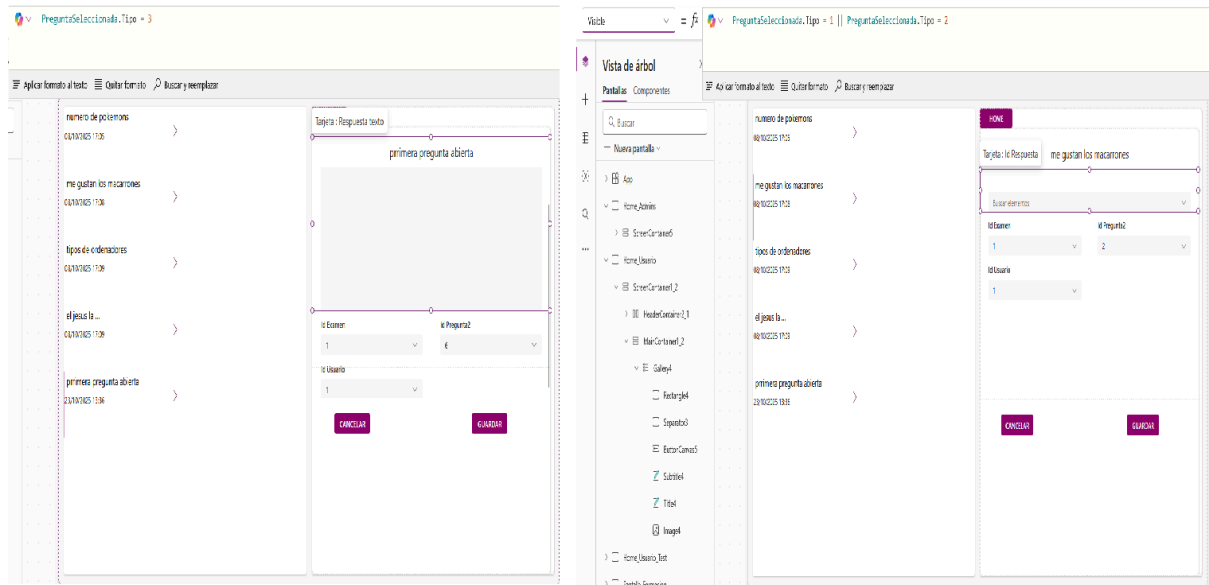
PreguntaSeleccionada.Tipo = 3

Aplicar formato al texto  Quitar formato  Buscar y reemplazar

numero de pokemons
01/10/2025 17:05

me gustan los macarrones
01/10/2025 17:08

tipos de ordenadores
01/10/2025 17:09

el jesus la ...
01/10/2025 17:09

primera pregunta abierta
23/10/2025 13:06

Tarjeta : Respuesta texto

primera pregunta abierta

Id Examen
1

Id Pregunta2
6

Id Usuario
1

CANCELAR

GUARDAR

Visible

PreguntaSeleccionada.Tipo = 1 || PreguntaSeleccionada.Tipo = 2

Vista de árbol

Pantallas  Componentes

Buscar

Nueva pantalla

App

Home_Admins

ScreenContainer5

Home_Usuario

ScreenContainer1_2

HeaderContainer2_1

MainContainer1_2

Gallery4

Rectangle4

Separator3

ButtonCanvas5

Subtitle4

Title4

Image4

Home_Usuario_Test

Pantalla Formacion

Aplicar formato al texto  Quitar formato  Buscar y reemplazar

numero de pokemons
08/10/2025 17:03

me gustan los macarrones
08/10/2025 17:03

tipos de ordenadores
08/10/2025 17:03

el jesus la ...
08/10/2025 17:03

primera pregunta abierta
23/10/2025 13:33

HOME

Tarjeta : Id Respuesta

me gustan los macarrones

Buscar elementos

Id Examen
1

Id Pregunta2
2

Id Usuario
1

CANCELAR

GUARDAR